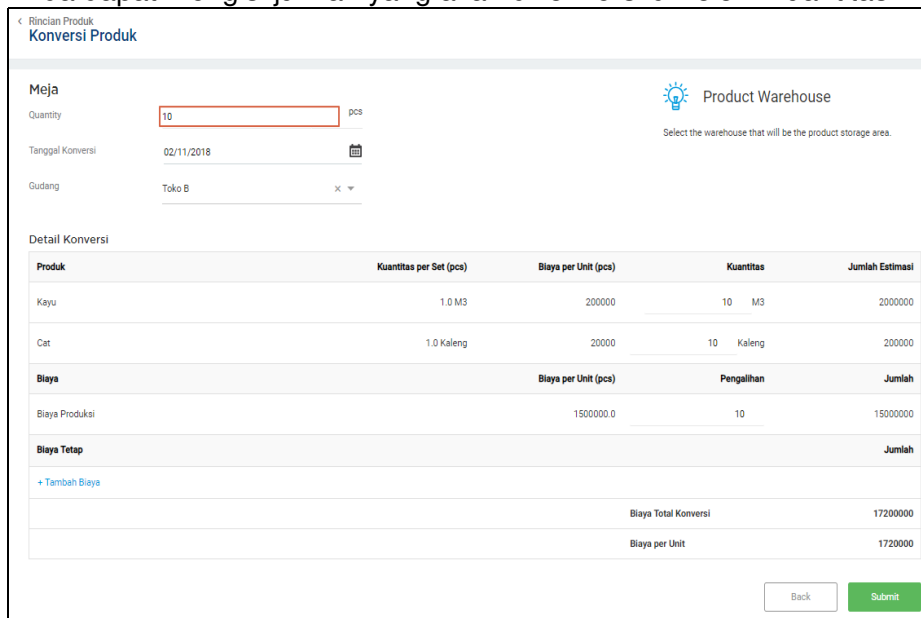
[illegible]

< Rincian Produk
Konversi Produk

Meja
Quantity 10 pcs
Tanggal Konversi 02/11/2018
Gudang Toko B

Product Warehouse
Select the warehouse that will be the product storage area.

Detail Konversi

| Produk | Kuantitas per Set (pcs) | Biaya per Unit (pcs) | Kuantitas | Jumlah Estimasi |
|---|---|---|---|---|
| Kayu | 1.0 M3 | 200000 | 10 M3 | 2000000 |
| Cat | 1.0 Kaleng | 20000 | 10 Kaleng | 200000 |
| Biaya | | Biaya per Unit (pcs) | Pengalihan | Jumlah |
| Biaya Produksi | | 1500000.0 | 10 | 15000000 |
| Biaya Tetap | | | | Jumlah |
| + Tambah Biaya | | | | |
| | | | Biaya Total Konversi | 17200000 |
| | | | Biaya per Unit | 1720000 |

Back Submit